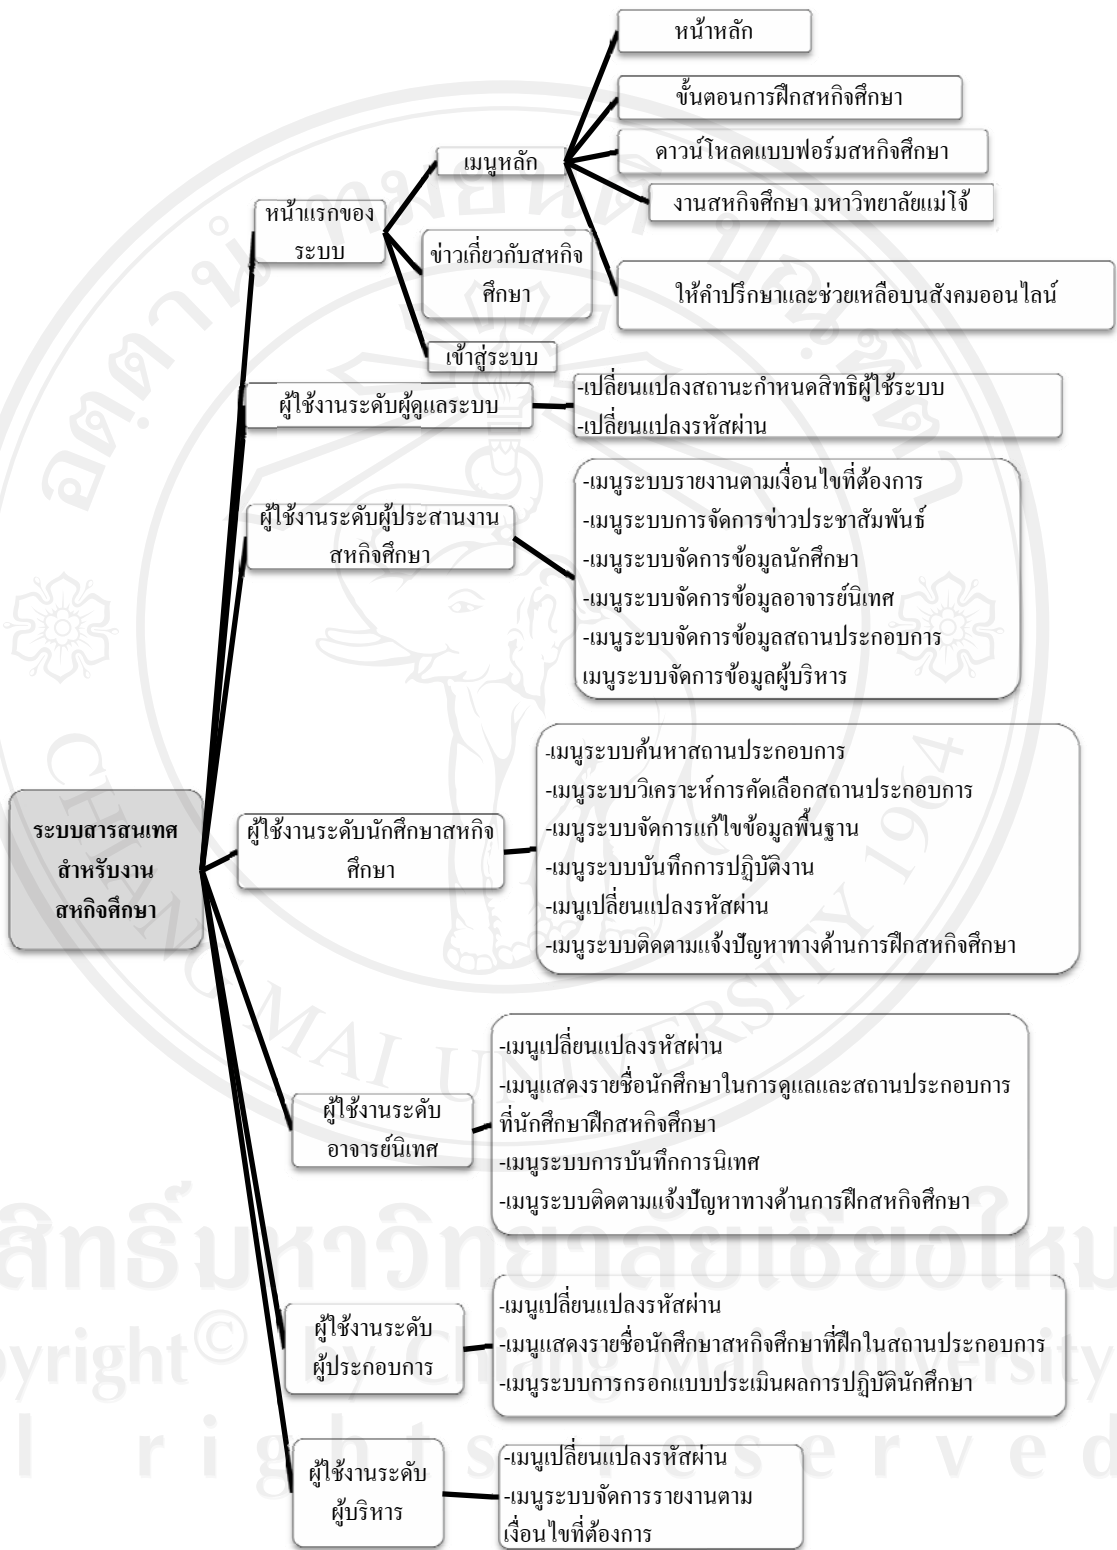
ระบบสารสนเทศสำหรับงานสหกิจศึกษา

หน้าแรกของระบบ

เมนูหลัก

หน้าหลัก

ขั้นตอนการฝึกสหกิจศึกษา

ดาวน์โหลดแบบฟอร์มสหกิจศึกษา

งานสหกิจศึกษา มหาวิทยาลัยแม่โจ้

ให้คำปรึกษาและช่วยเหลือบนสังคมออนไลน์

ข่าวเกี่ยวกับสหกิจศึกษา

เข้าสู่ระบบ

ผู้ใช้งานระดับผู้ดูแลระบบ

-เปลี่ยนแปลงสถานะกำหนดสิทธิผู้ใช้ระบบ
-เปลี่ยนแปลงรหัสผ่าน

ผู้ใช้งานระดับผู้ประสานงานสหกิจศึกษา

-เมนูระบบรายงานตามเงื่อนไขที่ต้องการ
-เมนูระบบการจัดการข่าวประชาสัมพันธ์
-เมนูระบบจัดการข้อมูลนักศึกษา
-เมนูระบบจัดการข้อมูลอาจารย์นิเทศ
-เมนูระบบจัดการข้อมูลสถานประกอบการ
เมนูระบบจัดการข้อมูลผู้บริหาร

ผู้ใช้งานระดับนักศึกษาสหกิจศึกษา

-เมนูระบบค้นหาสถานประกอบการ
-เมนูระบบวิเคราะห์การคัดเลือกสถานประกอบการ
-เมนูระบบจัดการแก้ไขข้อมูลพื้นฐาน
-เมนูระบบบันทึกการปฏิบัติงาน
-เมนูเปลี่ยนแปลงรหัสผ่าน
-เมนูระบบติดตามแจ้งปัญหาทางด้านการฝึกสหกิจศึกษา

ผู้ใช้งานระดับอาจารย์นิเทศ

-เมนูเปลี่ยนแปลงรหัสผ่าน
-เมนูแสดงรายชื่อนักศึกษาในการดูแลและสถานประกอบการที่นักศึกษาฝึกสหกิจศึกษา
-เมนูระบบการบันทึกการนิเทศ
-เมนูระบบติดตามแจ้งปัญหาทางด้านการฝึกสหกิจศึกษา

ผู้ใช้งานระดับผู้ประกอบการ

-เมนูเปลี่ยนแปลงรหัสผ่าน
-เมนูแสดงรายชื่อนักศึกษาสหกิจศึกษาที่ฝึกในสถานประกอบการ
-เมนูระบบการกรอกแบบประเมินผลการปฏิบัตินักศึกษา

ผู้ใช้งานระดับผู้บริหาร

-เมนูเปลี่ยนแปลงรหัสผ่าน
-เมนูระบบจัดการรายงานตามเงื่อนไขที่ต้องการ

ลิขสิทธิ์มหาวิทยาลัยเชียงใหม่
Copyright© by Chiang Mai University
All rights reserved